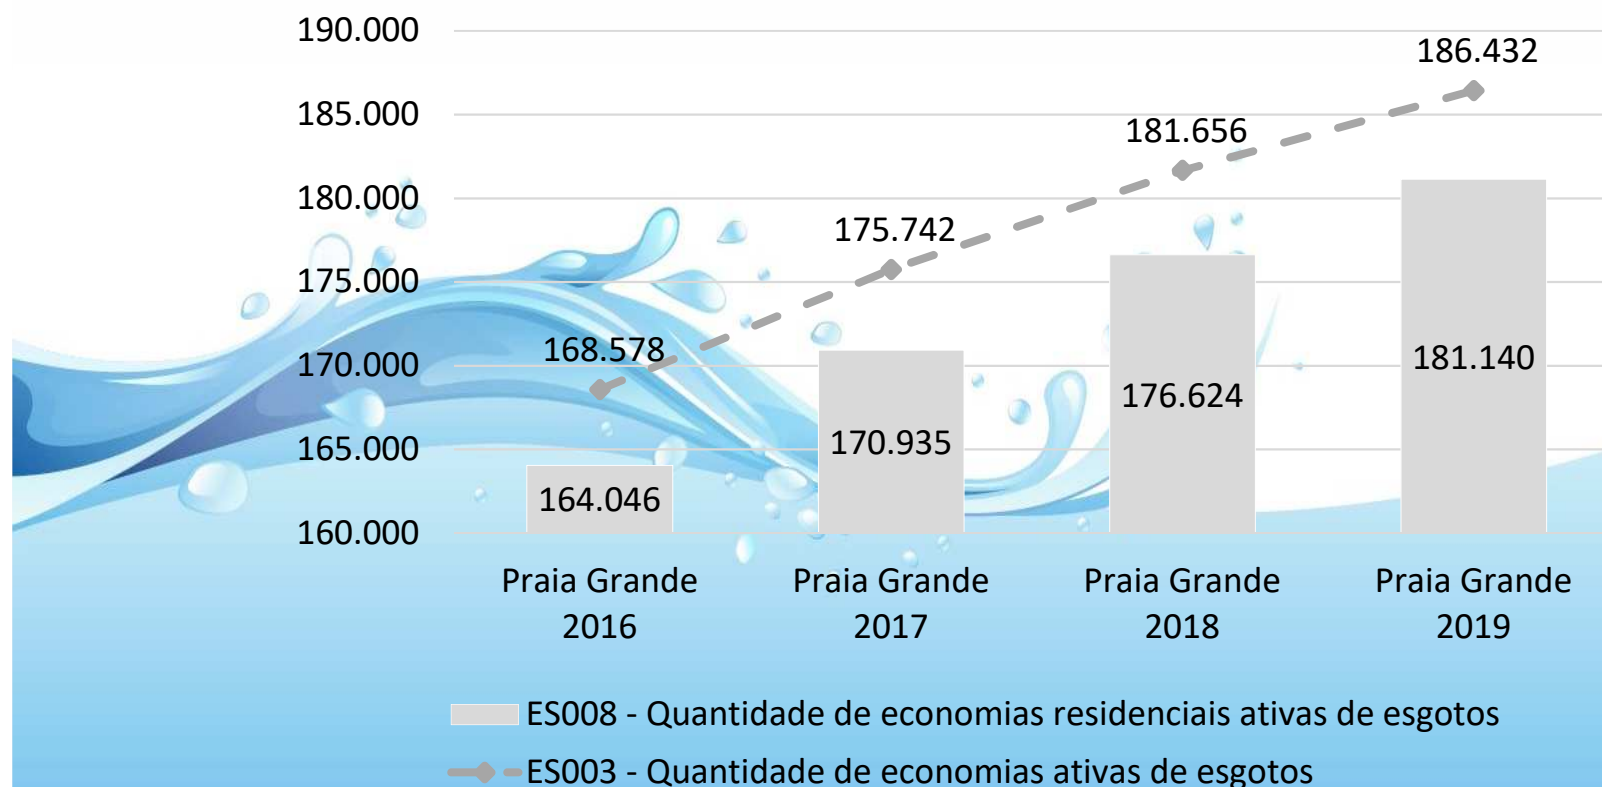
190.000
185.000
180.000
175.000
170.000
165.000
160.000

186.432
181.656
175.742
168.578

164.046
170.935
176.624
181.140

Praia Grande 2016
Praia Grande 2017
Praia Grande 2018
Praia Grande 2019

ES008 - Quantidade de economias residenciais ativas de esgotos
ES003 - Quantidade de economias ativas de esgotos